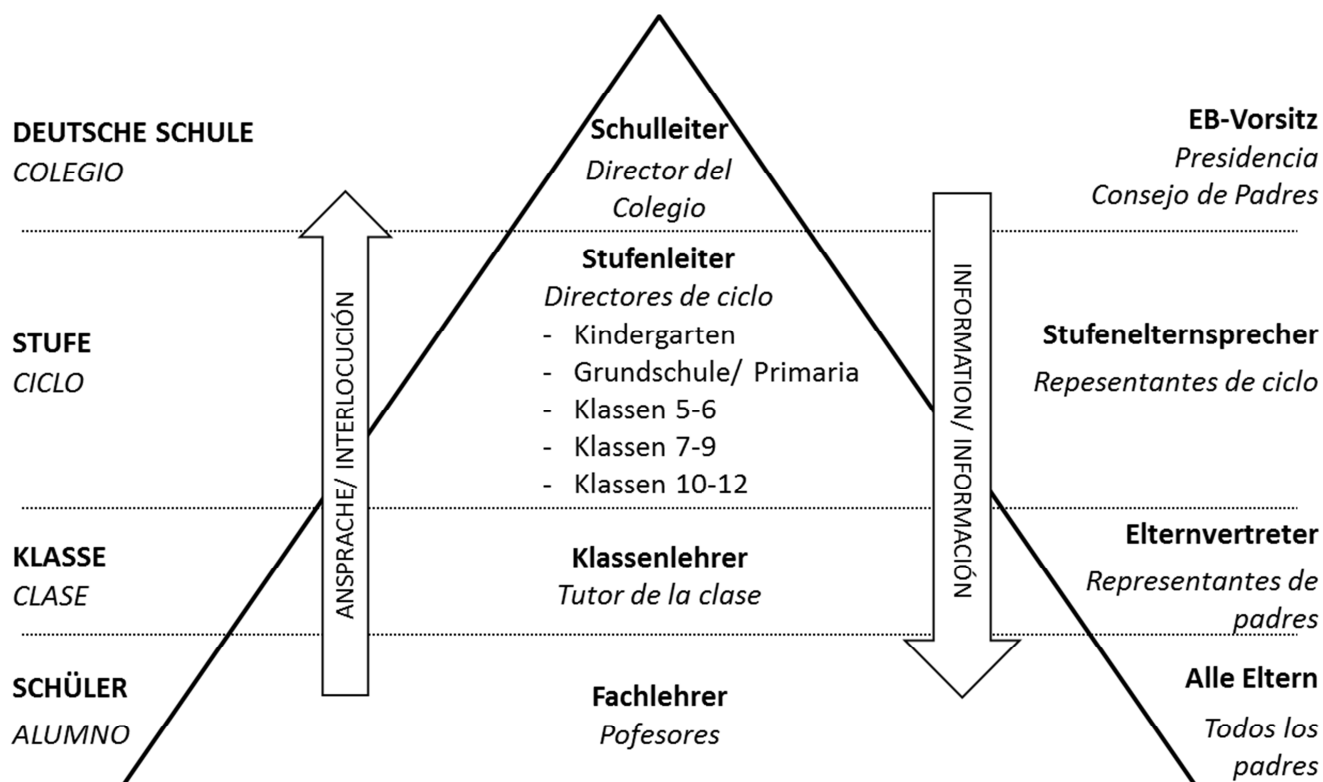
**DEUTSCHE SCHULE**
*COLEGIO*

**Schulleiter**
*Director del Colegio*

**EB-Vorsitz**
*Presidencia Consejo de Padres*

ANSPRACHE/ INTERLOCUCIÓN

INFORMATION/ INFORMACIÓN

**STUFE**
*CICLO*

**Stufenleiter**
*Directores de ciclo*
- Kindergarten
- Grundschule/ Primaria
- Klassen 5-6
- Klassen 7-9
- Klassen 10-12

**Stufenelternsprecher**
*Repesentantes de ciclo*

**KLASSE**
*CLASE*

**Klassenlehrer**
*Tutor de la clase*

**Elternvertreter**
*Representantes de padres*

**SCHÜLER**
*ALUMNO*

**Fachlehrer**
*Pofesores*

**Alle Eltern**
*Todos los padres*